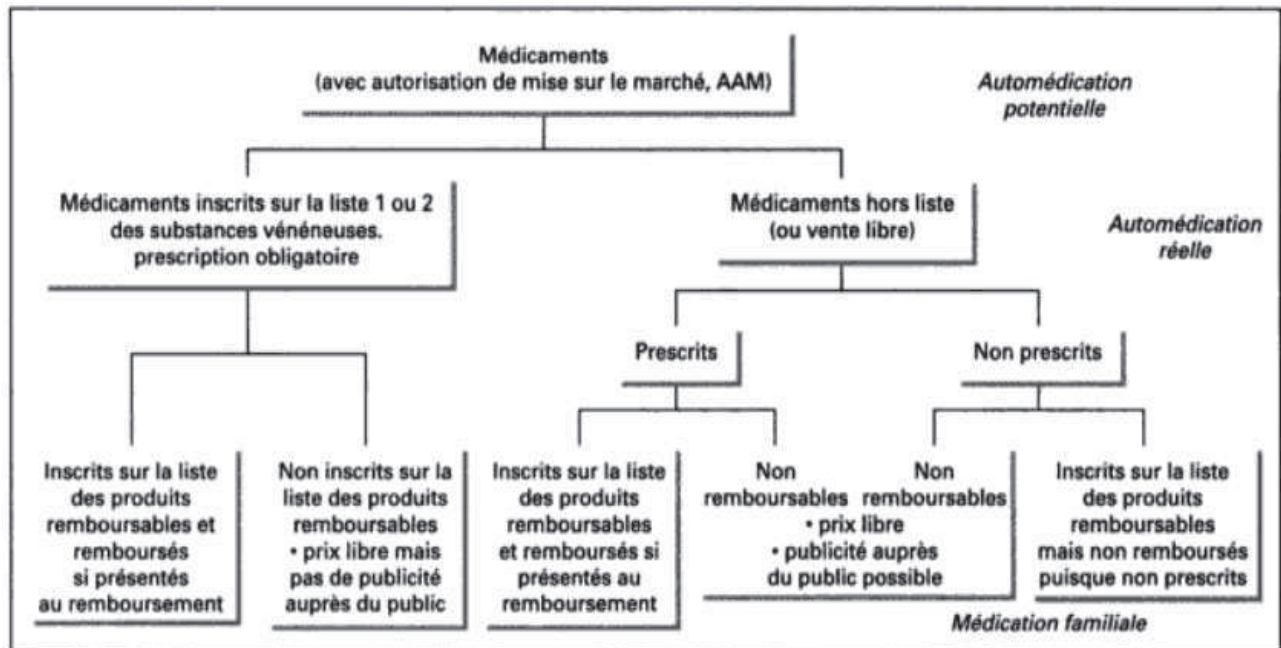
Médicaments
(avec autorisation de mise sur le marché, AAM)

Automédication potentielle

Médicaments inscrits sur la liste 1 ou 2 des substances vénéneuses. prescription obligatoire

Médicaments hors liste (ou vente libre)

Automédication réelle

Prescrits

Non prescrits

Inscrits sur la liste des produits remboursables et remboursés si présentés au remboursement

Non inscrits sur la liste des produits remboursables
• prix libre mais pas de publicité auprès du public

Inscrits sur la liste des produits remboursables et remboursés si présentés au remboursement

Non remboursables

Non remboursables

• prix libre
• publicité auprès du public possible

Inscrits sur la liste des produits remboursables mais non remboursés puisque non prescrits

Médication familiale